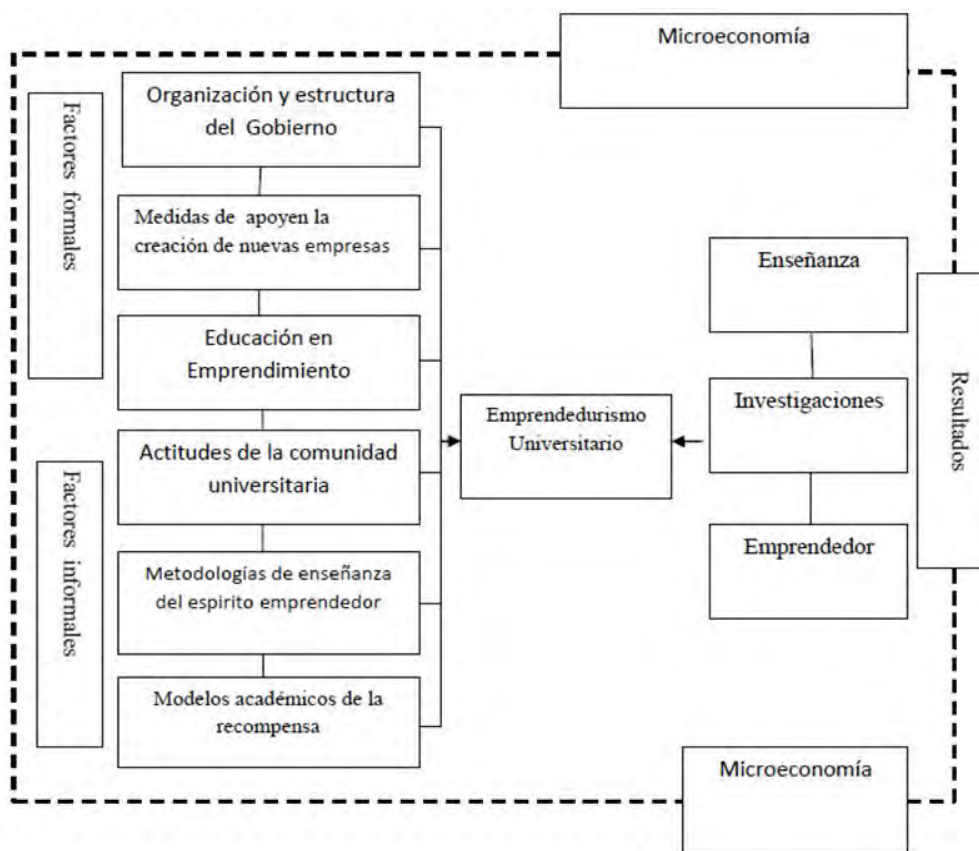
Microeconomía

Factores formales

Organización y estructura del Gobierno

Medidas de apoyen la creación de nuevas empresas

Educación en Emprendimiento

Factores informales

Actitudes de la comunidad universitaria

Metodologías de enseñanza del espirito emprendedor

Modelos académicos de la recompensa

Emprendedurismo Universitario

Enseñanza

Investigaciones

Emprendedor

Resultados

Microeconomía